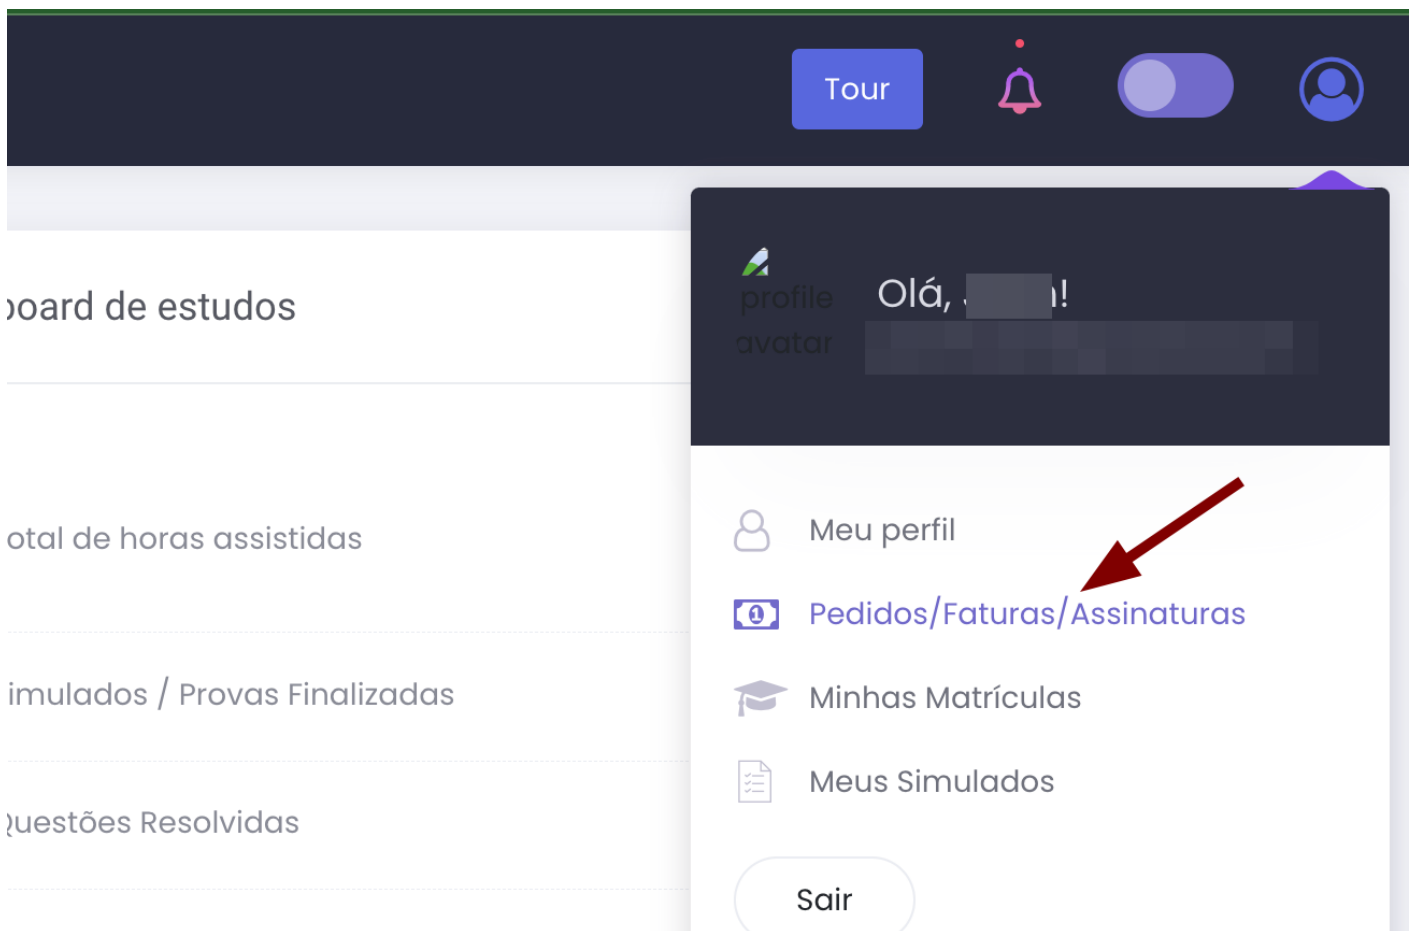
Tour

ɔoard de estudos

otal de horas assistidas

imulados / Provas Finalizadas

ɿuestões Resolvidas

profile avatar

Olá, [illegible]!

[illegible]

Meu perfil

Pedidos/Faturas/Assinaturas

Minhas Matrículas

Meus Simulados

Sair